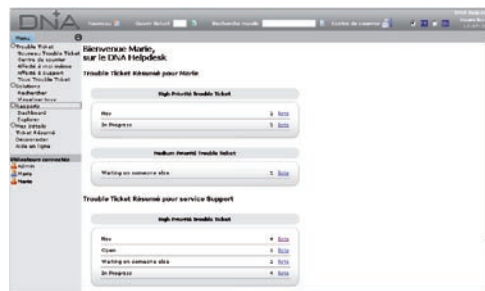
DNA

Menu

Trouble Ticket
Nouveau Trouble Ticket
Centre de courrier
Affecté à moi même
Affecté à Support
Tous Trouble Ticket
Solutions
Rechercher
Visualiser tous
Rapports
Dashboard
Explorer
Mes Détails
Ticket Résumé
Déconnecter
Aide en ligne

Utilisateurs connectés
Admin
Marie
Marie

Bienvenue Marie,
sur le DNA Helpdesk

Trouble Ticket Résumé pour Marie

| High Priority Trouble Ticket | | |
|---|---|---|
| New | 1 | Voir |
| In Progress | 1 | Voir |

| Medium Priority Trouble Ticket | | |
|---|---|---|
| Waiting on someone else | 1 | Voir |

Trouble Ticket Résumé pour service Support

| High Priority Trouble Ticket | | |
|---|---|---|
| New | 4 | Voir |
| Open | 1 | Voir |
| Waiting on someone else | 1 | Voir |
| In Progress | 4 | Voir |